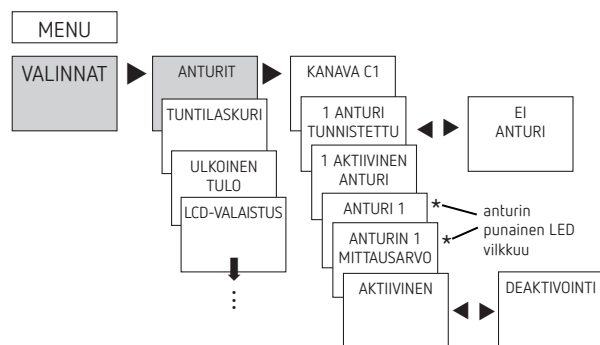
MENU

VALINNAT

ANTURIT

TUNTILASKURI

ULKOINEN TULO

LCD-VALAISTUS

KANAVA C1

1 ANTURI TUNNISTETTU

EI ANTURI

1 AKTIIVINEN ANTURI

ANTURI 1 *

ANTURIN 1 MITTAUSARVO *

anturin punainen LED vilkkuu

AKTIIVINEN

DEAKTIVOINTI